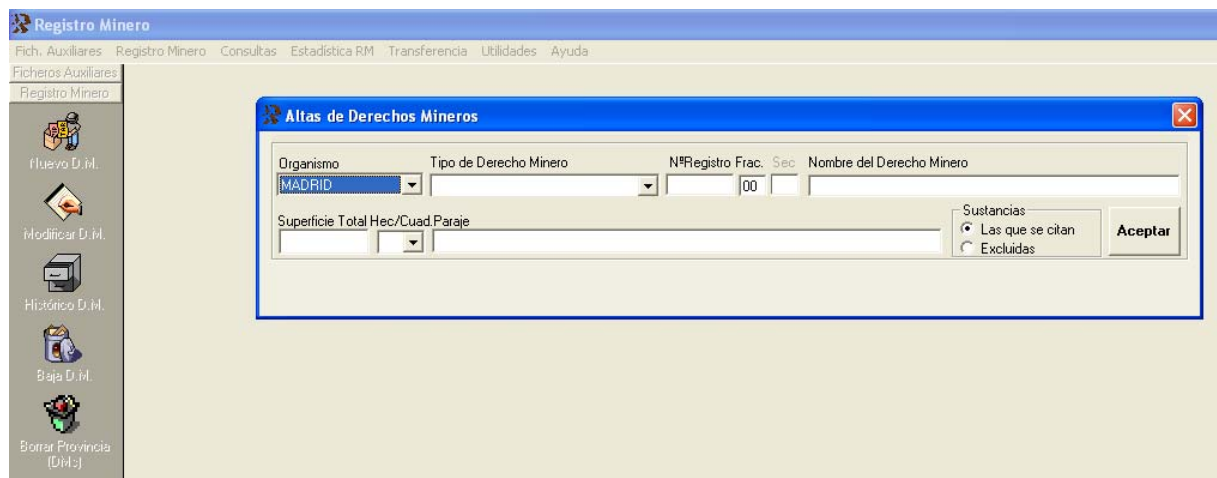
Registro Minero

Fich. Auxiliares Registro Minero Consultas Estadística RM Transferencia Utilidades Ayuda

Ficheros Auxiliares
Registro Minero

Nuevo D.M.
Modificar D.M.
Histórico D.M.
Baja D.M.
Borrar Provincia (DMs)

Altas de Derechos Mineros

Organismo
MADRID
Tipo de Derecho Minero
NºRegistro Frac. Sec
00
Nombre del Derecho Minero
Superficie Total Hec/Cuad. Paraje
Sustancias
Las que se citan
Excluidas
Aceptar